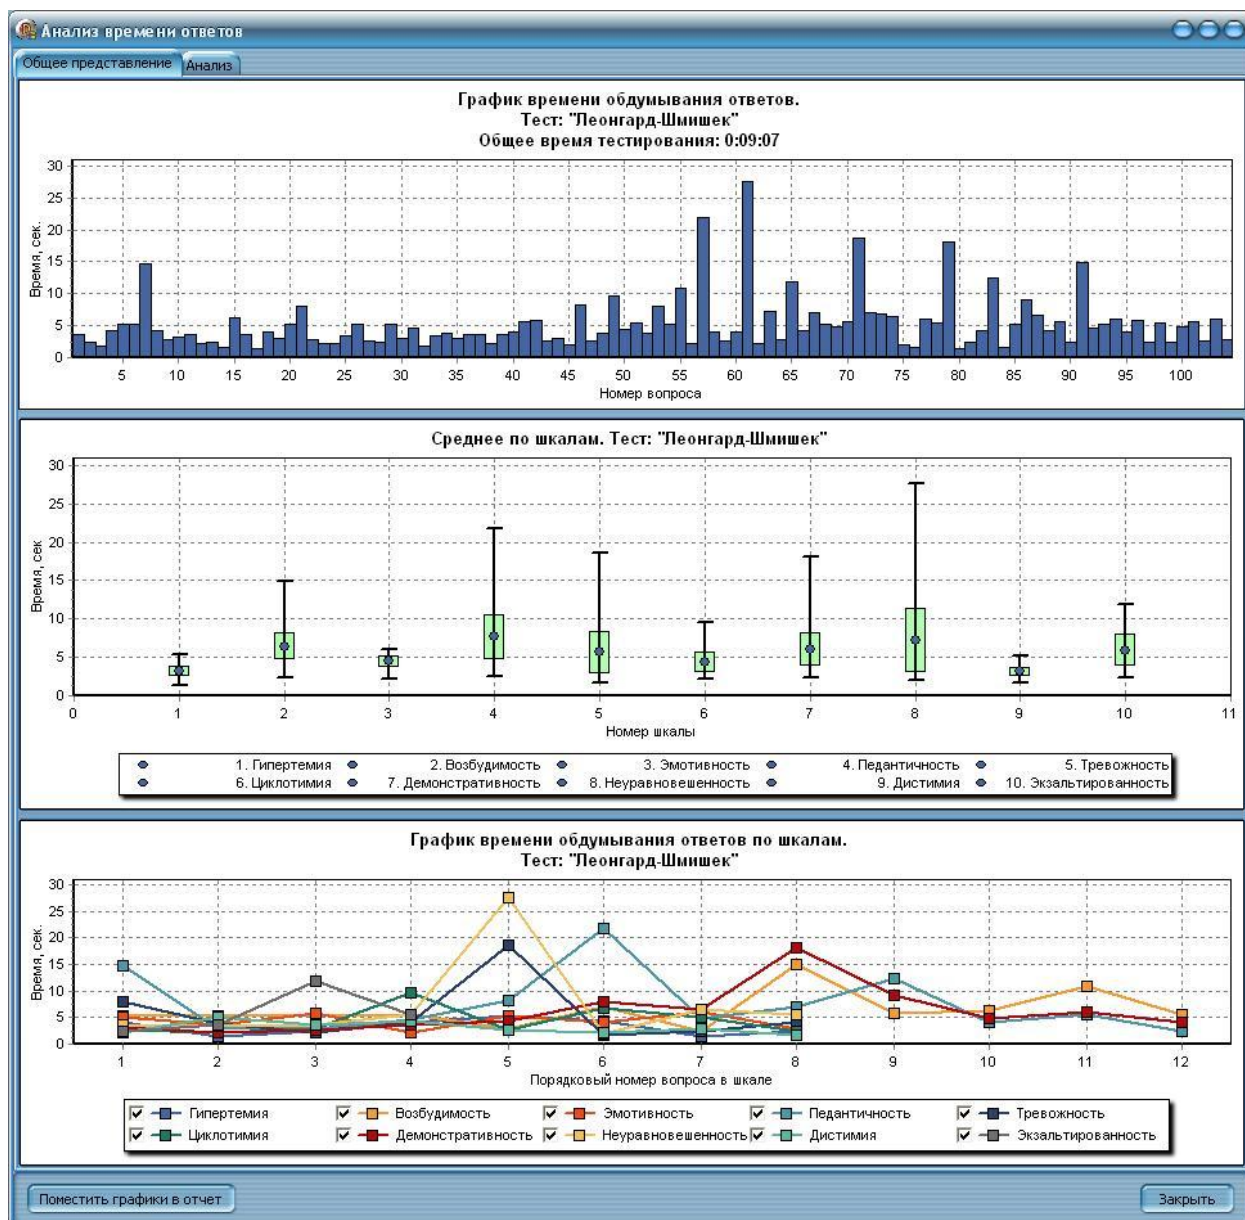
Анализ времени ответов

Общее представление | Анализ

График времени обдумывания ответов.
Тест: "Леонгард-Шмишек"
Общее время тестирования: 0:09:07

Время, сек.
30
25
20
15
10
5
0
5 10 15 20 25 30 35 40 45 50 55 60 65 70 75 80 85 90 95 100
Номер вопроса

Среднее по шкалам. Тест: "Леонгард-Шмишек"

Время, сек
30
25
20
15
10
5
0
0 1 2 3 4 5 6 7 8 9 10 11
Номер шкалы

1. Гипертемия
2. Возбудимость
3. Эмотивность
4. Педантичность
5. Тревожность
6. Циклотимия
7. Демонстративность
8. Неуравновешенность
9. Дистимия
10. Экзальтированность

График времени обдумывания ответов по шкалам.
Тест: "Леонгард-Шмишек"

Время, сек.
30
25
20
15
10
5
0
1 2 3 4 5 6 7 8 9 10 11 12
Порядковый номер вопроса в шкале

Гипертемия
Возбудимость
Эмотивность
Педантичность
Тревожность
Циклотимия
Демонстративность
Неуравновешенность
Дистимия
Экзальтированность

Поместить графики в отчет
Закрыть